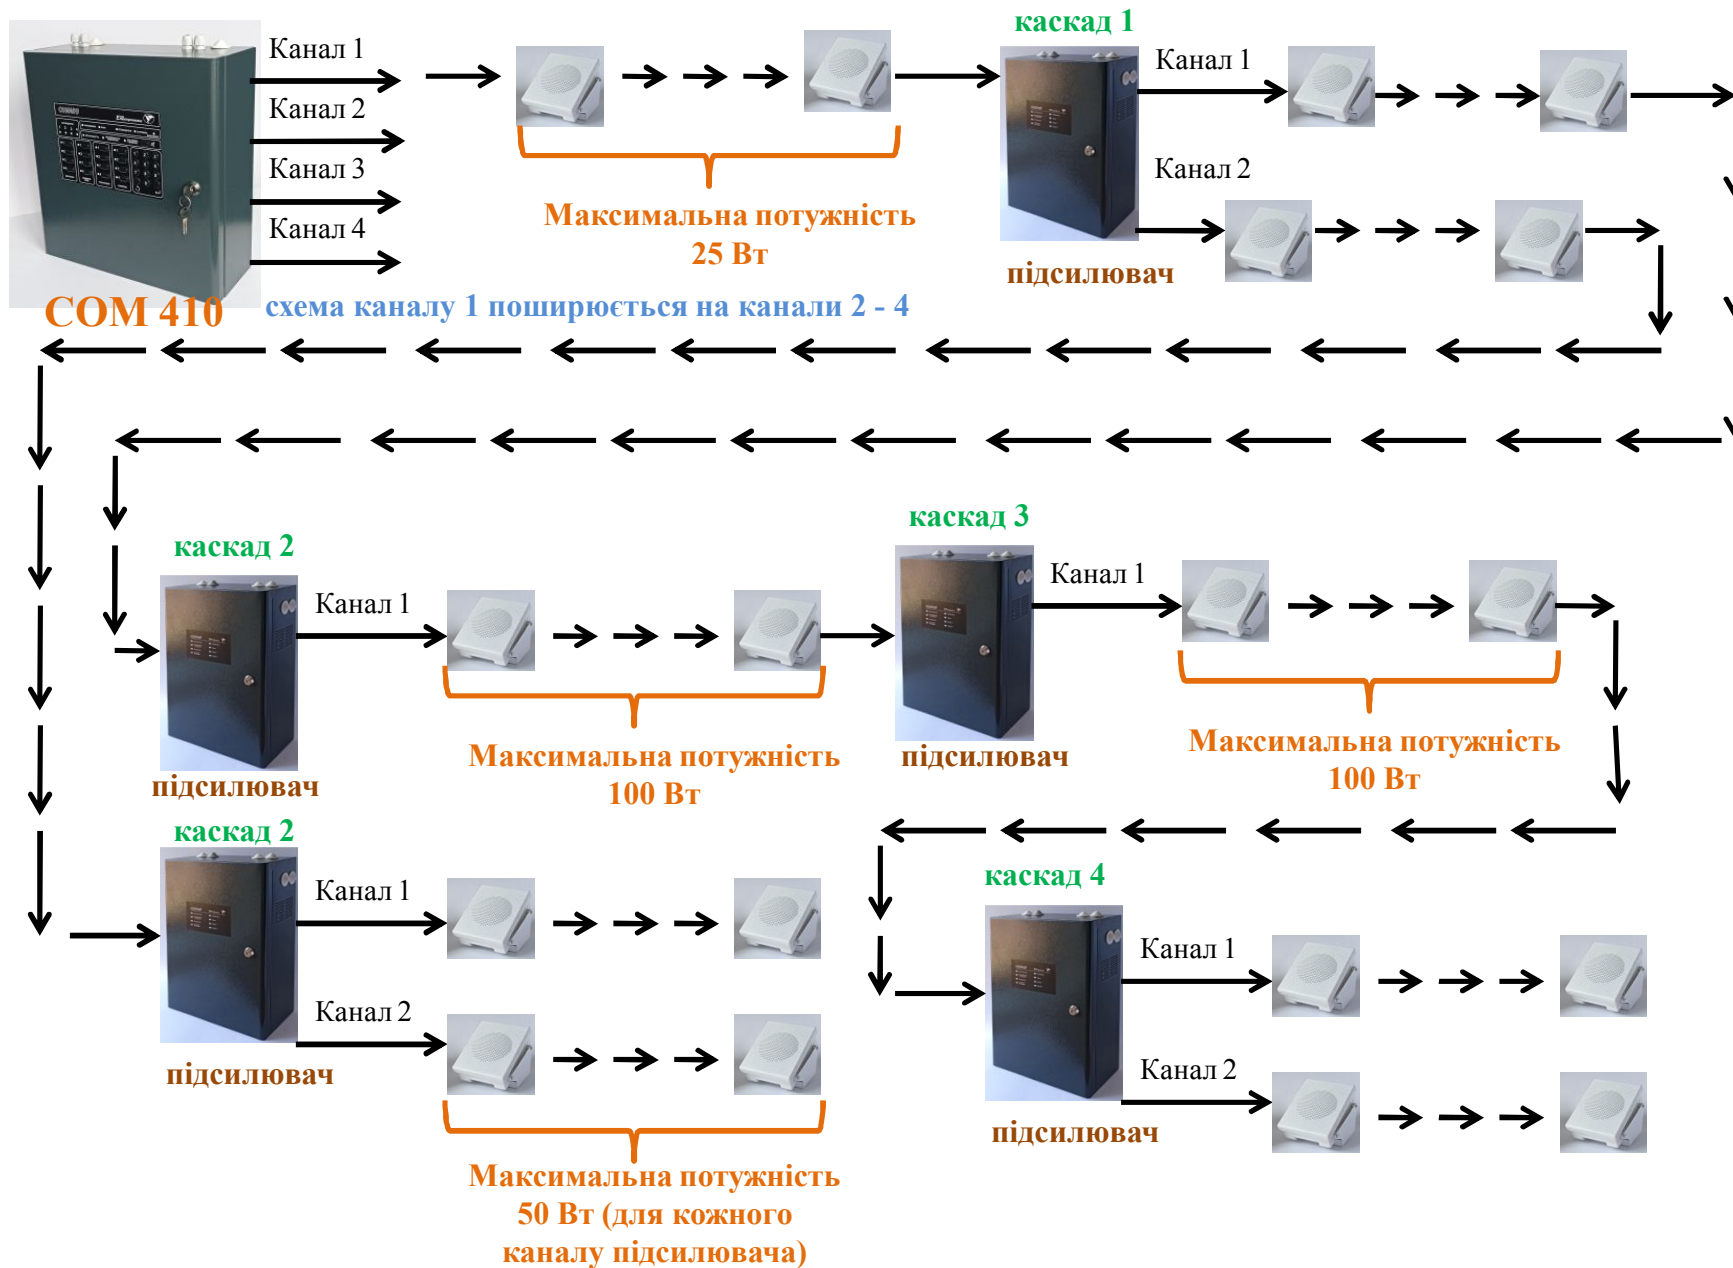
Канал 1
Канал 2
Канал 3
Канал 4

COM 410

Максимальна потужність 25 Вт

каскад 1
Канал 1
Канал 2
підсилювач

схема каналу 1 поширюється на канали 2 - 4

каскад 2
Канал 1
підсилювач

Максимальна потужність 100 Вт

каскад 3
Канал 1
підсилювач

Максимальна потужність 100 Вт

каскад 2
Канал 1
Канал 2
підсилювач

Максимальна потужність 50 Вт (для кожного каналу підсилювача)

каскад 4
Канал 1
Канал 2
підсилювач